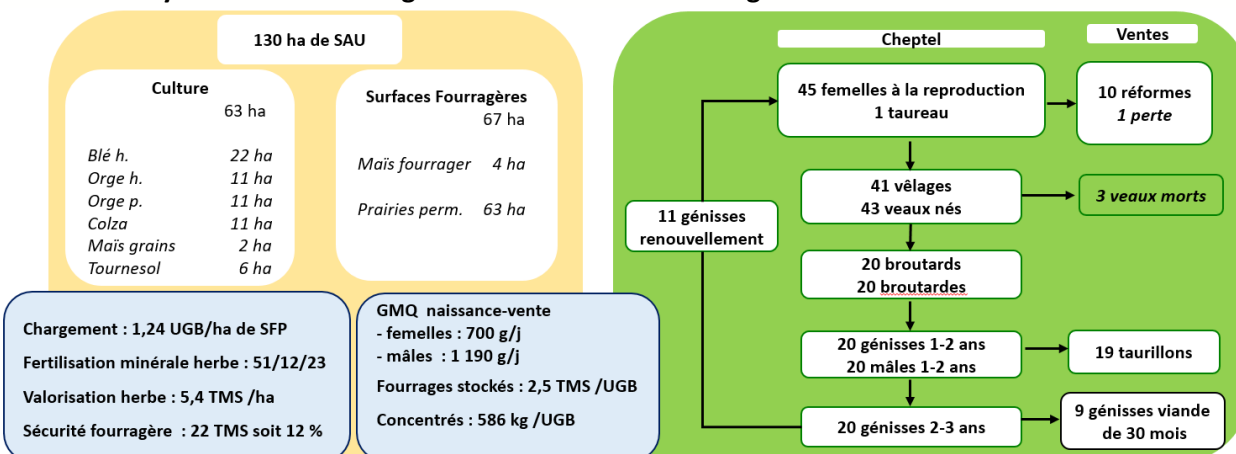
130 ha de SAU

Culture
63 ha

| | |
|---|---|
| Blé h. | 22 ha |
| Orge h. | 11 ha |
| Orge p. | 11 ha |
| Colza | 11 ha |
| Maïs grains | 2 ha |
| Tournesol | 6 ha |

Surfaces Fourragères
67 ha

| | |
|---|---|
| Maïs fourrager | 4 ha |
| Prairies perm. | 63 ha |

Chargement : 1,24 UGB/ha de SFP
Fertilisation minérale herbe : 51/12/23
Valorisation herbe : 5,4 TMS /ha
Sécurité fourragère : 22 TMS soit 12 %

GMQ naissance-vente
- femelles : 700 g/j
- mâles : 1 190 g/j
Fourrages stockés : 2,5 TMS /UGB
Concentrés : 586 kg /UGB

Cheptel

Ventes

45 femelles à la reproduction
1 taureau

10 réformes
1 perte

41 vêlages
43 veaux nés

3 veaux morts

11 génisses renouvellement

20 broutards
20 broutardes

20 génisses 1-2 ans
20 mâles 1-2 ans

19 taurillons

20 génisses 2-3 ans

9 génisses viande de 30 mois